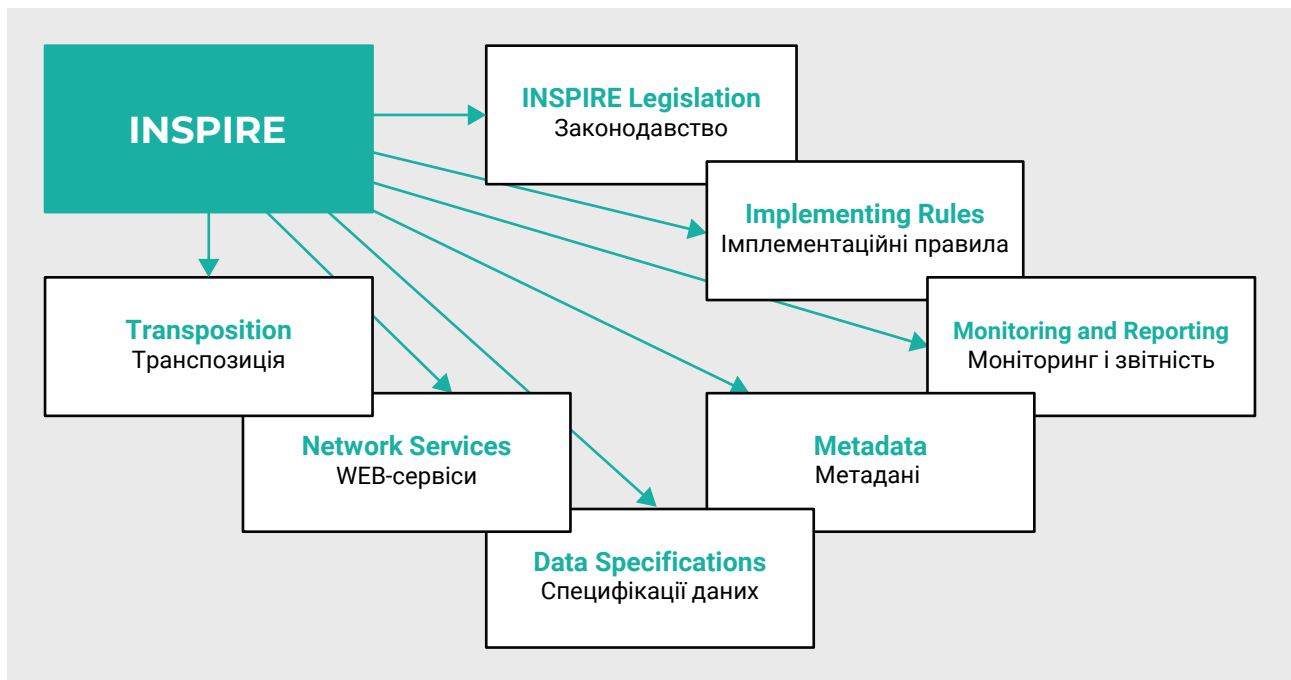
INSPIRE

INSPIRE Legislation
Законодавство

Implementing Rules
Імплементаційні правила

Monitoring and Reporting
Моніторинг і звітність

Transposition
Транспозиція

Network Services
WEB-сервіси

Metadata
Метадані

Data Specifications
Специфікації даних